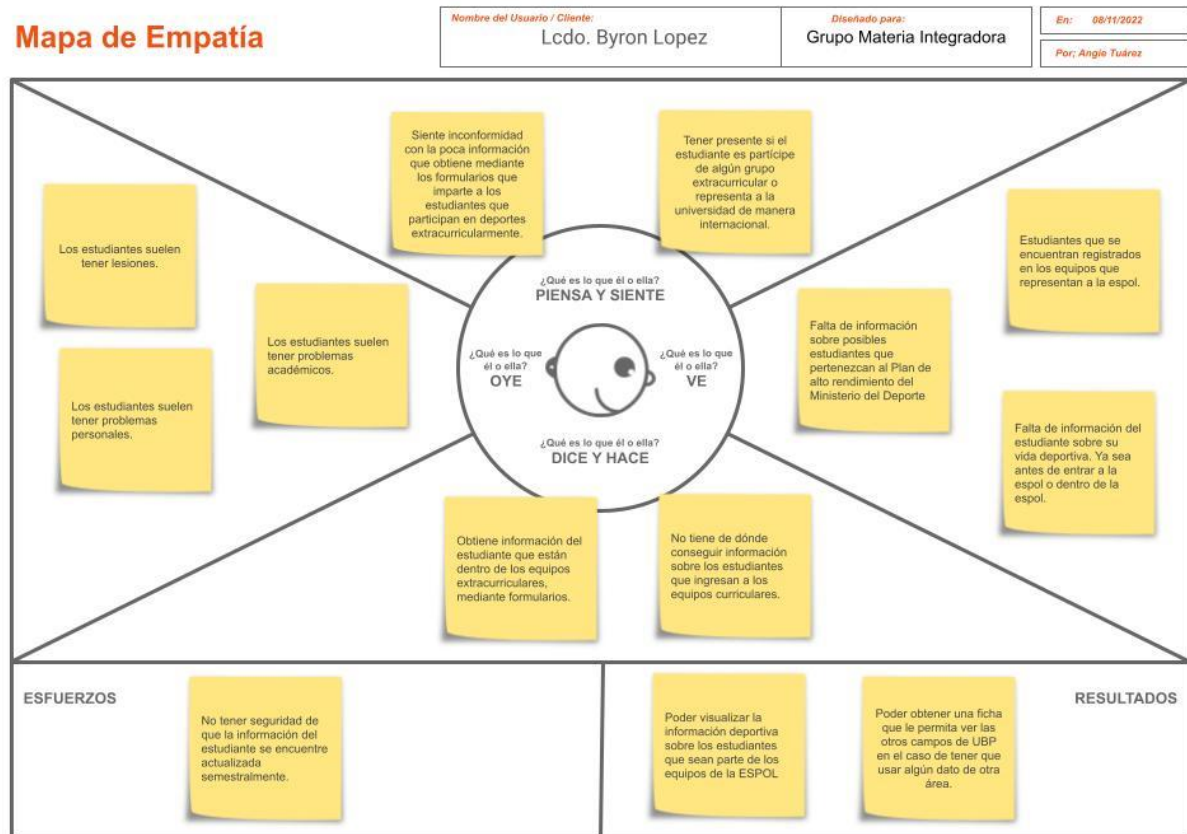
Mapa de Empatía

Nombre del Usuario / Cliente:
Lcdo. Byron Lopez

Diseñado para:
Grupo Materia Integradora

En: 08/11/2022

Por; Angie Tuárez

Siente inconformidad con la poca información que obtiene mediante los formularios que imparte a los estudiantes que participan en deportes extracurricularmente.

Tener presente si el estudiante es partícipe de algún grupo extracurricular o representa a la universidad de manera internacional.

Los estudiantes suelen tener lesiones.

Estudiantes que se encuentran registrados en los equipos que representan a la espol.

¿Qué es lo que él o ella?
PIENSA Y SIENTE

Los estudiantes suelen tener problemas académicos.

Falta de información sobre posibles estudiantes que pertenezcan al Plan de alto rendimiento del Ministerio del Deporte

¿Qué es lo que él o ella?
OYE

¿Qué es lo que él o ella?
VE

Los estudiantes suelen tener problemas personales.

Falta de información del estudiante sobre su vida deportiva. Ya sea antes de entrar a la espol o dentro de la espol.

¿Qué es lo que él o ella?
DICE Y HACE

Obtiene información del estudiante que están dentro de los equipos extracurriculares, mediante formularios.

No tiene de dónde conseguir información sobre los estudiantes que ingresan a los equipos curriculares.

ESFUERZOS

No tener seguridad de que la información del estudiante se encuentre actualizada semestralmente.

Poder visualizar la información deportiva sobre los estudiantes que sean parte de los equipos de la ESPOL

Poder obtener una ficha que le permita ver las otros campos de UBP en el caso de tener que usar algún dato de otra área.

RESULTADOS